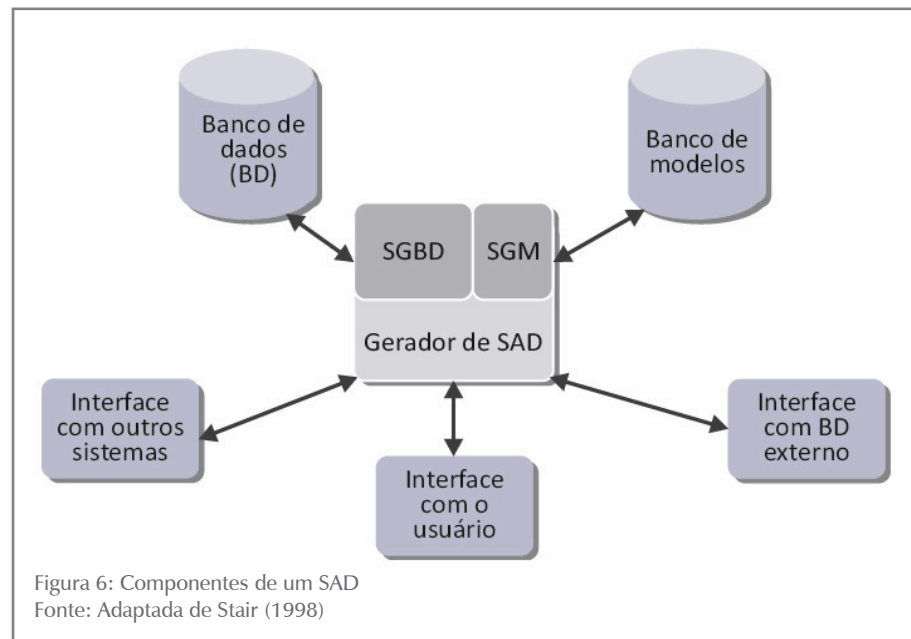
Banco de dados (BD)

Banco de modelos

SGBD

SGM

Gerador de SAD

Interface com outros sistemas

Interface com o usuário

Interface com BD externo

Figura 6: Componentes de um SAD
Fonte: Adaptada de Stair (1998)